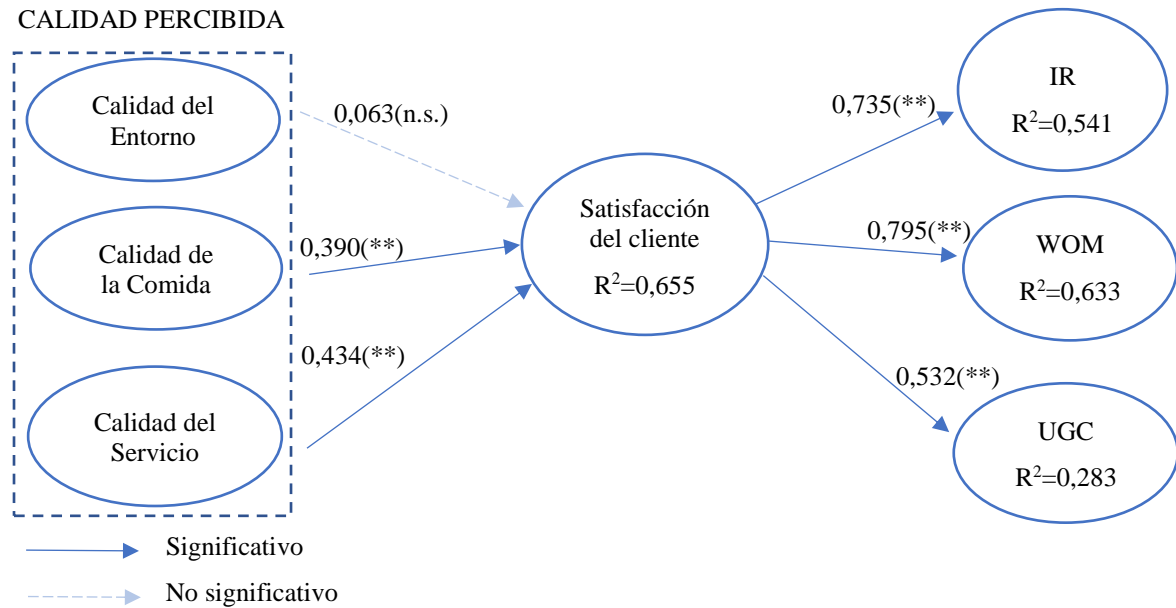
CALIDAD PERCIBIDA

Calidad del Entorno

Calidad de la Comida

Calidad del Servicio

0,063(n.s.)

0,390(**)

0,434(**)

Satisfacción del cliente
$R^2$=0,655

0,735(**)

0,795(**)

0,532(**)

IR
$R^2$=0,541

WOM
$R^2$=0,633

UGC
$R^2$=0,283

Significativo

No significativo